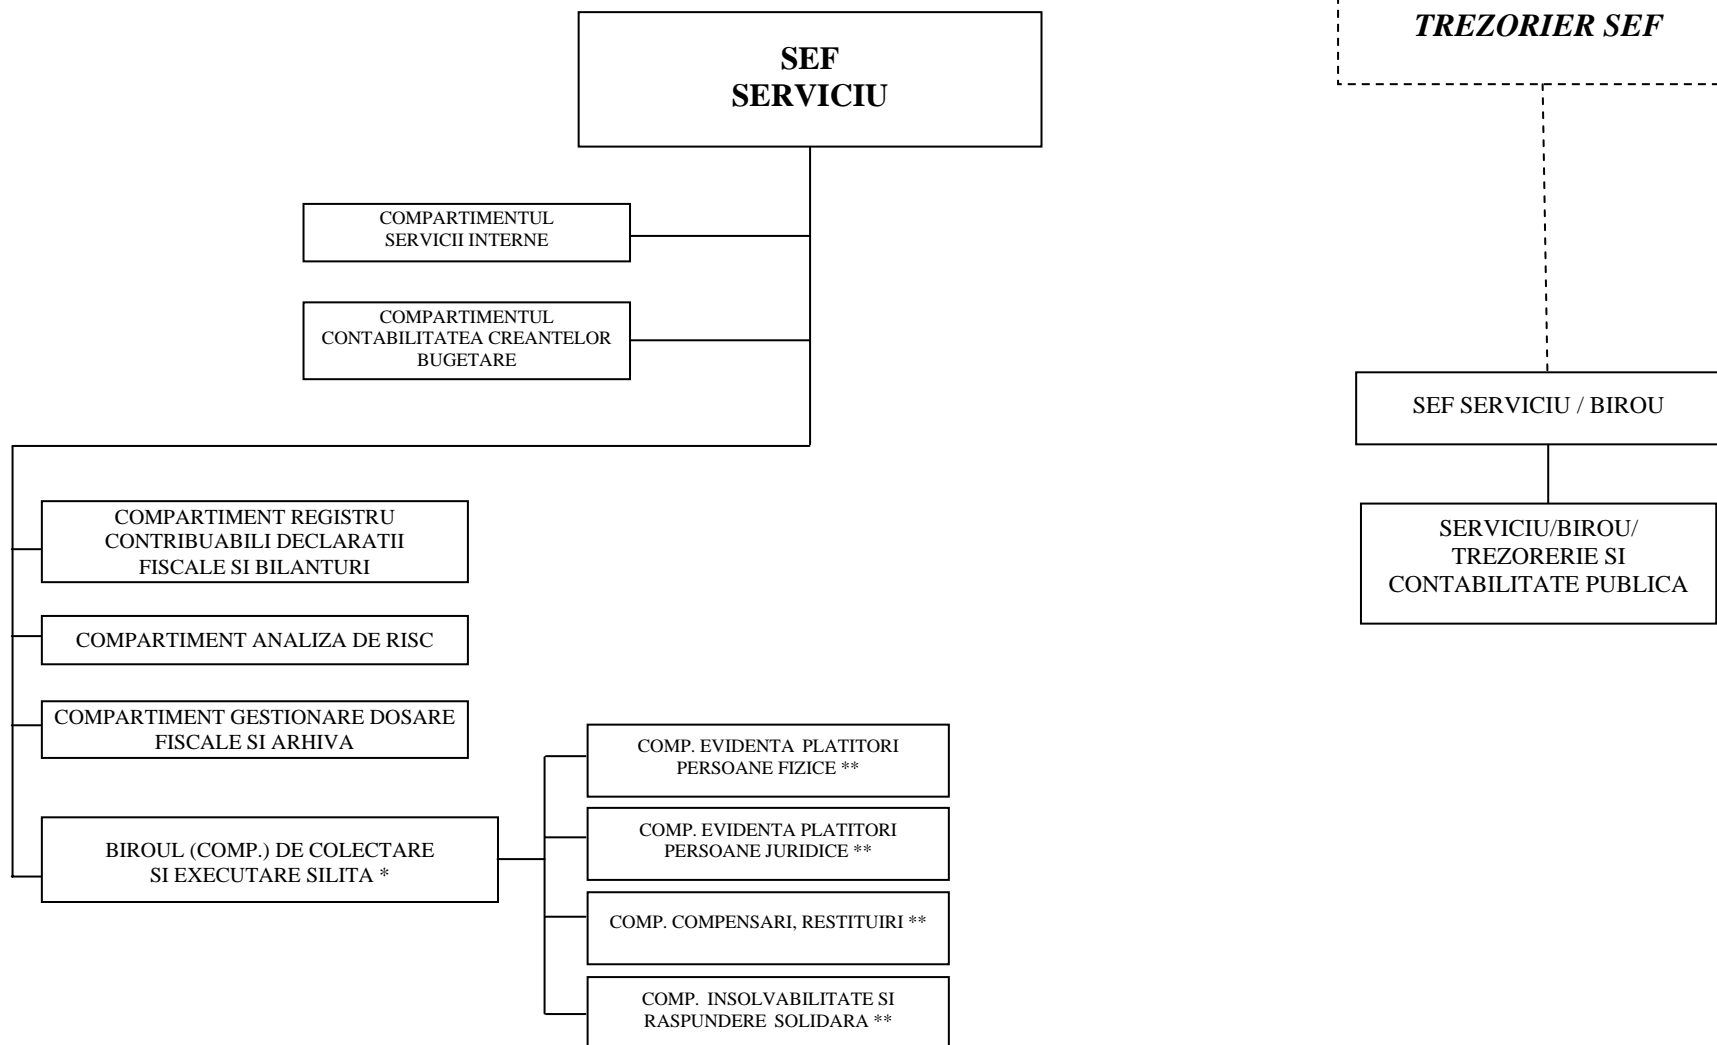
TREZORIER SEF

SEF SERVICIU

COMPARTIMENTUL SERVICII INTERNE

COMPARTIMENTUL CONTABILITATEA CREANTELOR BUGETARE

SEF SERVICIU / BIROU

SERVICIU/BIROU/ TREZORERIE SI CONTABILITATE PUBLICA

COMPARTIMENT REGISTRU CONTRIBUABILI DECLARATII FISCALE SI BILANTURI

COMPARTIMENT ANALIZA DE RISC

COMPARTIMENT GESTIONARE DOSARE FISCALE SI ARHIVA

BIROUL (COMP.) DE COLECTARE SI EXECUTARE SILITA *

COMP. EVIDENTA PLATITORI PERSOANE FIZICE **

COMP. EVIDENTA PLATITORI PERSOANE JURIDICE **

COMP. COMPENSARI, RESTITUIRI **

COMP. INSOLVABILITATE SI RASPUNDERE SOLIDARA **